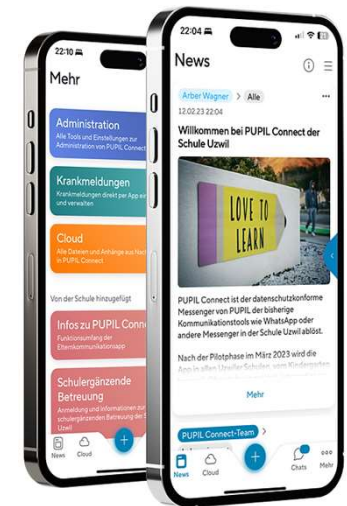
22:10

Mehr

Administration
Alle Tools und Einstellungen zur Administration von PUPIL Connect

Krankmeldungen
Krankmeldungen direkt per App erfassen und verwalten

Cloud
Alle Dateien und Anhänge aus Nachrichten in PUPIL Connect

Von der Schule hinzugefügt

Infos zu PUPIL Connect
Funktionsumfang der Elternkommunikationsapp

Schulergänzende Betreuung
Anmeldung und Informationen zur schulergänzenden Betreuung der Schule Uzwil

News
Cloud

22:04

News

Arber Wagner > Alle
12.02.23 22:04

Willkommen bei PUPIL Connect der Schule Uzwil

LOVE TO LEARN

PUPIL Connect ist der datenschutzkonforme Messenger von PUPIL der bisherige Kommunikationstools wie WhatsApp oder andere Messenger in der Schule Uzwil ablöst.

Nach der Pilotphase im März 2023 wird die App in allen Uzwiler Schulen, vom Kindergarten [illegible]

Mehr

PUPIL Connect-Team

News
Cloud
Chats
Mehr